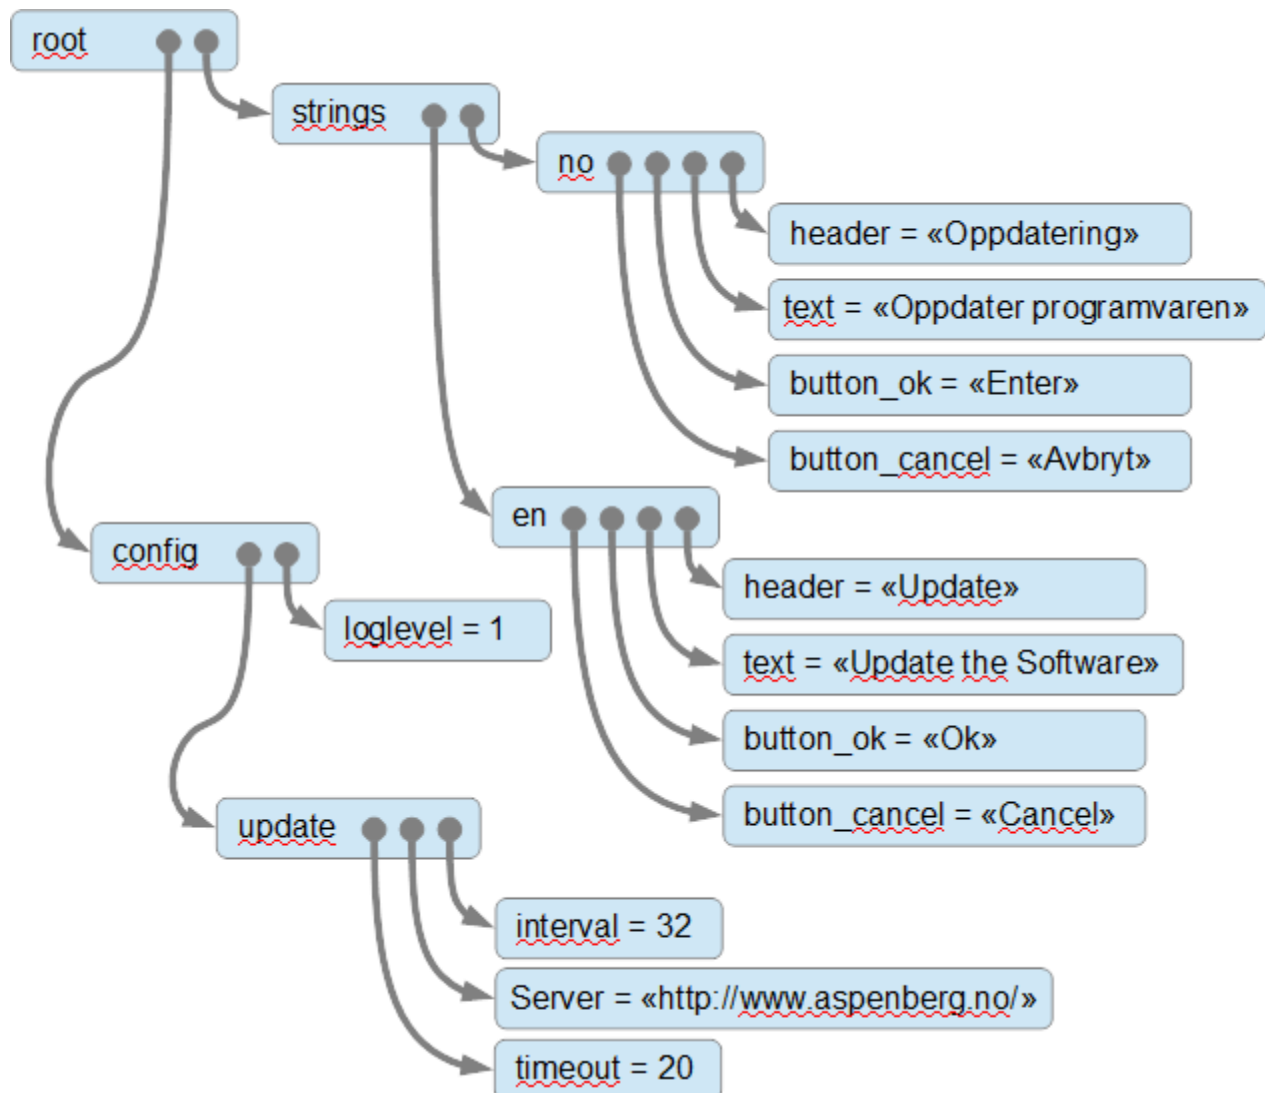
root

strings

no

header = «Oppdatering»

text = «Oppdater programvaren»

button_ok = «Enter»

button_cancel = «Avbryt»

en

header = «Update»

text = «Update the Software»

button_ok = «Ok»

button_cancel = «Cancel»

config

loglevel = 1

update

interval = 32

Server = «http://www.aspenberg.no/»

timeout = 20